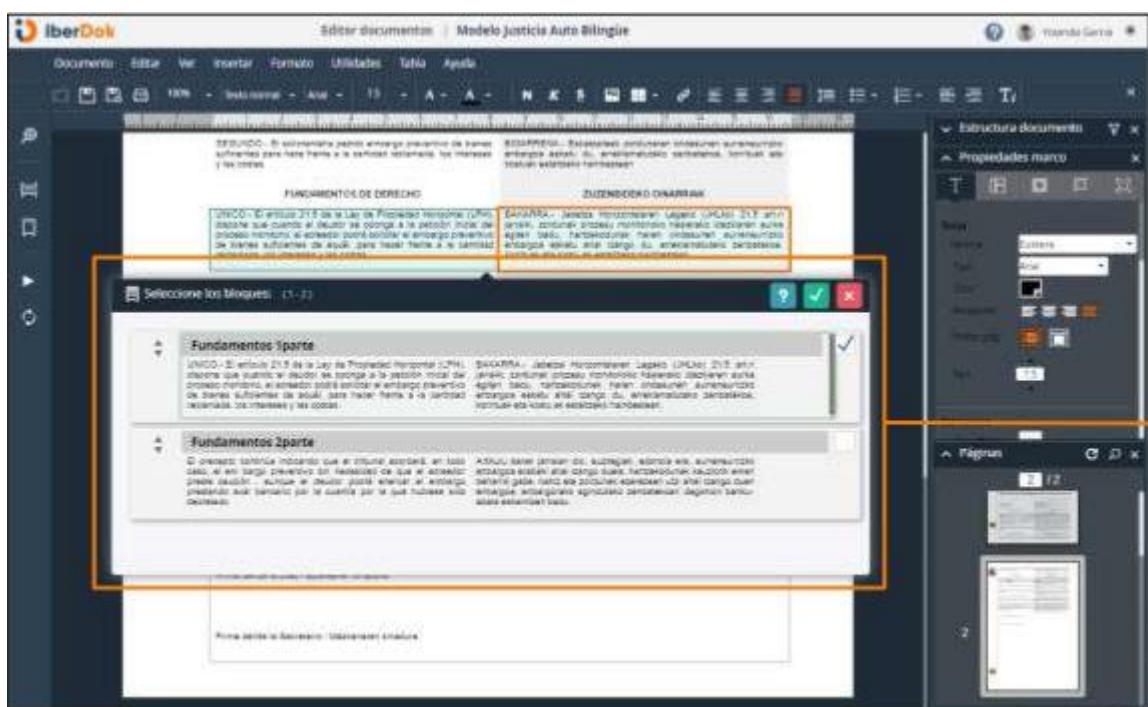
IberDok

Editor documentos | Modelo Justicia Auto Bilingüe

Yolanda Garcia

Documento Editar Ver Insertar Formato Utilidades Tabla Ayuda

100% Texto normal Arial 11

Estructura documento

Propiedades marco

Euskera

Arial

11

Páginas

2 /2

2

SEGUNDO.- El solicitante ha pedido embargo preventivo de bienes suficientes para hacer frente a la cantidad reclamada, los intereses y las costas.

BIGARRENA.- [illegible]

FUNDAMENTOS DE DERECHO

ZUZENBIDEZKO OINARRIAK

ÚNICO.- El artículo 21.5 de la Ley de Propiedad Horizontal (LPH) dispone que cuando el deudor se oponga a la petición inicial del proceso monitorio, el acreedor podrá solicitar el embargo preventivo de bienes suficientes del deudor para hacer frente a la cantidad reclamada, los intereses y las costas.

BAKARRA.- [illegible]

Seleccione los bloques: (1-2)

Fundamentos 1parte

ÚNICO.- El artículo 21.5 de la Ley de Propiedad Horizontal (LPH) dispone que cuando el deudor se oponga a la petición inicial del proceso monitorio, el acreedor podrá solicitar el embargo preventivo de bienes suficientes del deudor para hacer frente a la cantidad reclamada, los intereses y las costas.

BAKARRA.- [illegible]

Fundamentos 2parte

El precepto continúa indicando que el tribunal acordará, en todo caso, el embargo preventivo sin necesidad de que el acreedor preste caución, aunque el deudor podrá enervar el embargo prestando aval bancario por la cuantía por la que hubiese sido decretado.

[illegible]

Firma del/de la Juez / Epailearen sinadura

Firma del/de la Secretario / Idazkariaren sinadura